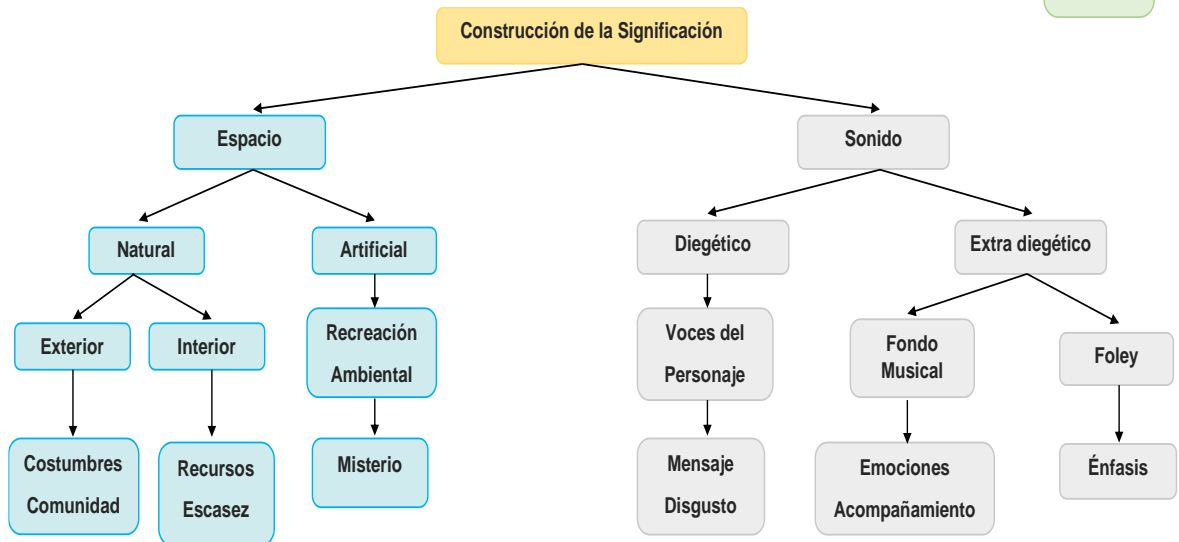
Construcción de la Significación

Espacio

Sonido

Natural

Artificial

Diegético

Extra diegético

Exterior

Interior

Recreación Ambiental

Voces del Personaje

Fondo Musical

Foley

Costumbres Comunidad

Recursos Escasez

Misterio

Mensaje Disgusto

Emociones Acompañamiento

Énfasis